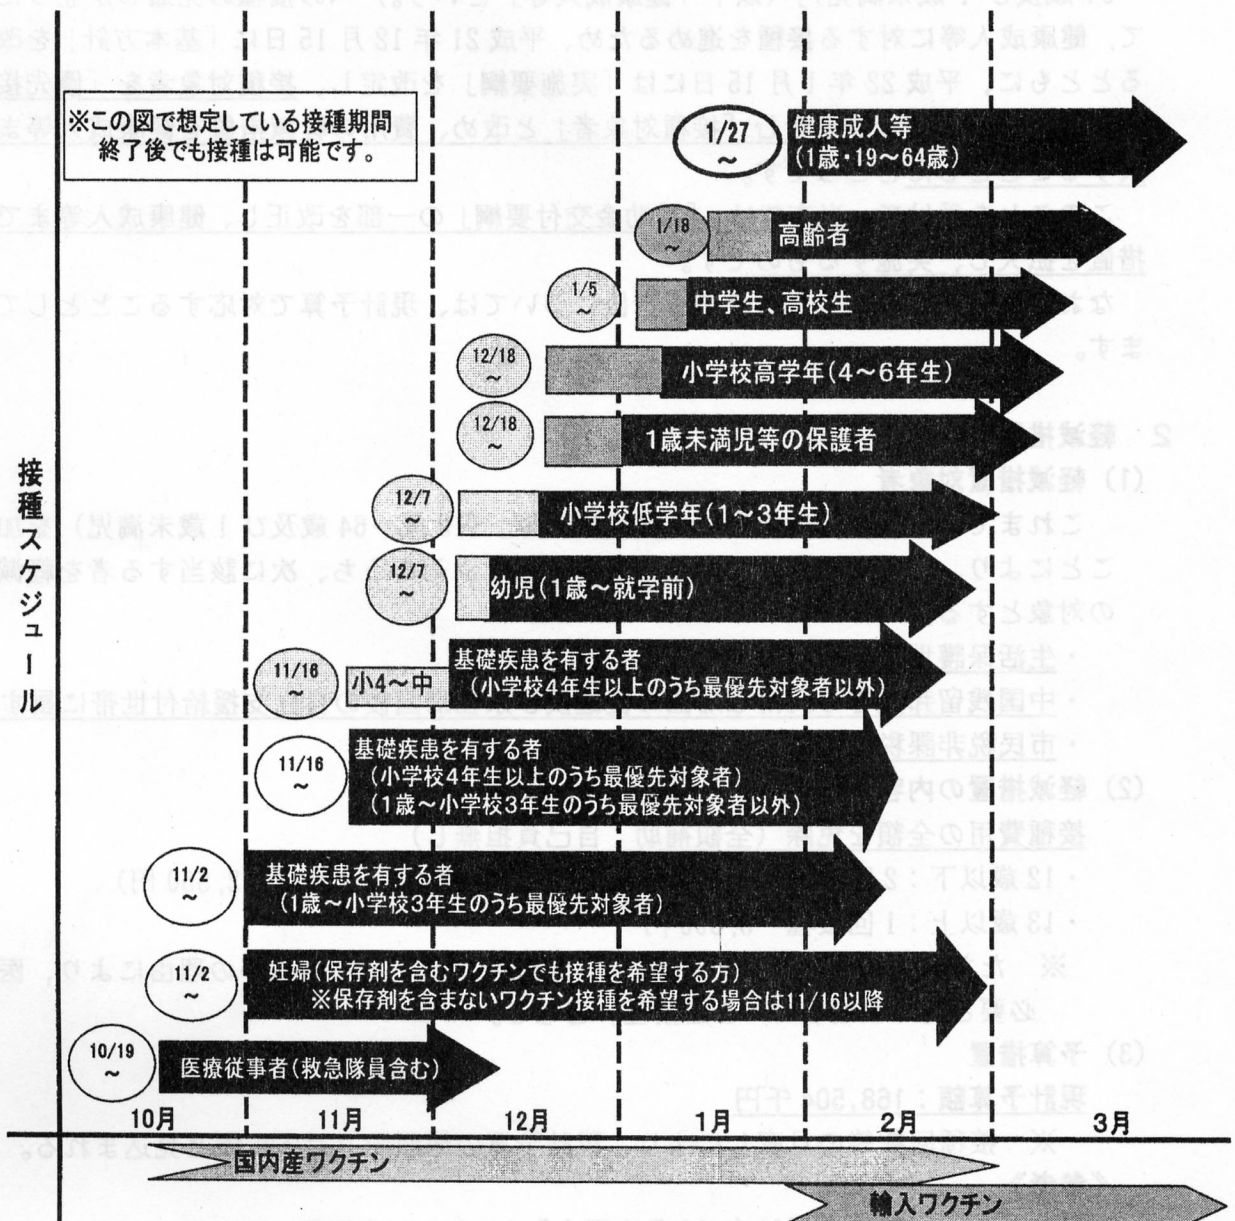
※この図で想定している接種期間終了後でも接種は可能です。

1/27 ～ 健康成人等（1歳・19～64歳）

1/18 ～ 高齢者

1/5 ～ 中学生、高校生

12/18 ～ 小学校高学年（4～6年生）

12/18 ～ 1歳未満児等の保護者

接種スケジュール

12/7 ～ 小学校低学年（1～3年生）

12/7 ～ 幼児（1歳～就学前）

11/16 ～ 小4～中 基礎疾患を有する者（小学校4年生以上のうち最優先対象者以外）

11/16 ～ 基礎疾患を有する者（小学校4年生以上のうち最優先対象者）（1歳～小学校3年生のうち最優先対象者以外）

11/2 ～ 基礎疾患を有する者（1歳～小学校3年生のうち最優先対象者）

11/2 ～ 妊婦（保存剤を含むワクチンでも接種を希望する方）※保存剤を含まないワクチン接種を希望する場合は11/16以降

10/19 ～ 医療従事者（救急隊員含む）

10月 11月 12月 1月 2月 3月

国内産ワクチン

輸入ワクチン